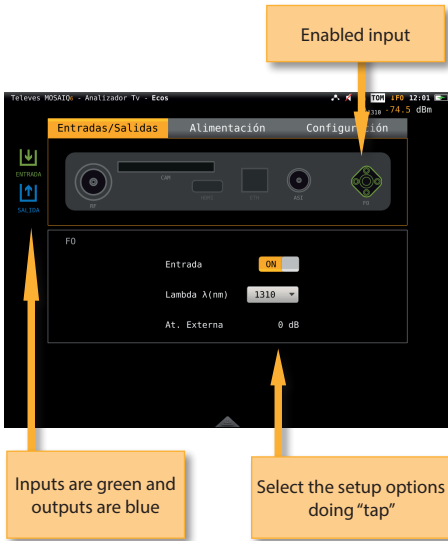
Enabled input

Televes MOSAIQ6 - Analizador Tv - Ecos

TOM 1F0 12:01

1310 -74.5 dBm

Entradas/Salidas Alimentación Configuración

ENTRADA

SALIDA

CAM

RF

HDMI

ETH

ASI

FO

FO

Entrada ON

Lambda λ(nm) 1310

At. Externa 0 dB

Inputs are green and outputs are blue

Select the setup options doing "tap"